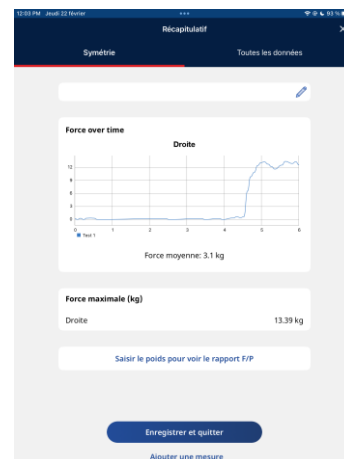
12:03 PM Jeudi 22 février
93 %
Récapitulatif
×
Symétrie
Toutes les données

Force over time
Droite
12
10
8
6
4
2
0
0
1
2
3
4
5
6
Test 1
Force moyenne: 3.1 kg

Force maximale (kg)
Droite
13.39 kg

Saisir le poids pour voir le rapport F/P

Enregistrer et quitter
Ajouter une mesure